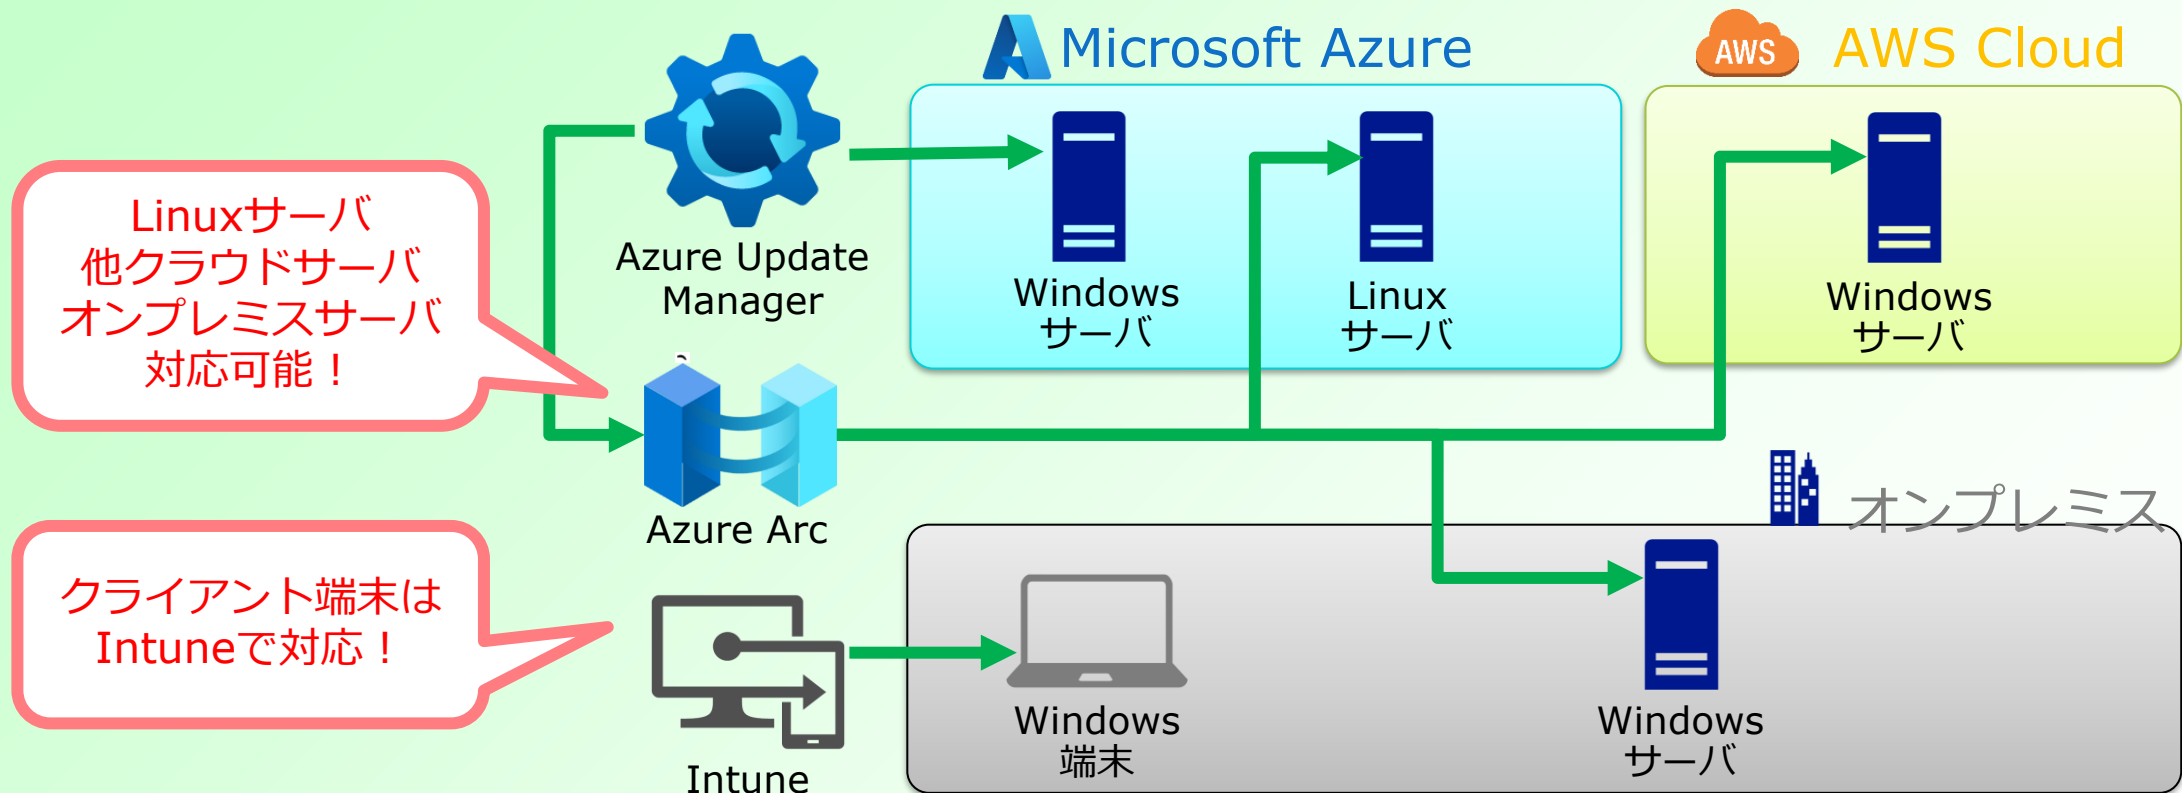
Microsoft Azure

AWS AWS Cloud

Linuxサーバ
他クラウドサーバ
オンプレミスサーバ
対応可能！

Azure Update Manager

Windows
サーバ

Linux
サーバ

Windows
サーバ

Azure Arc

オンプレミス

クライアント端末は
Intuneで対応！

Windows
端末

Windows
サーバ

Intune